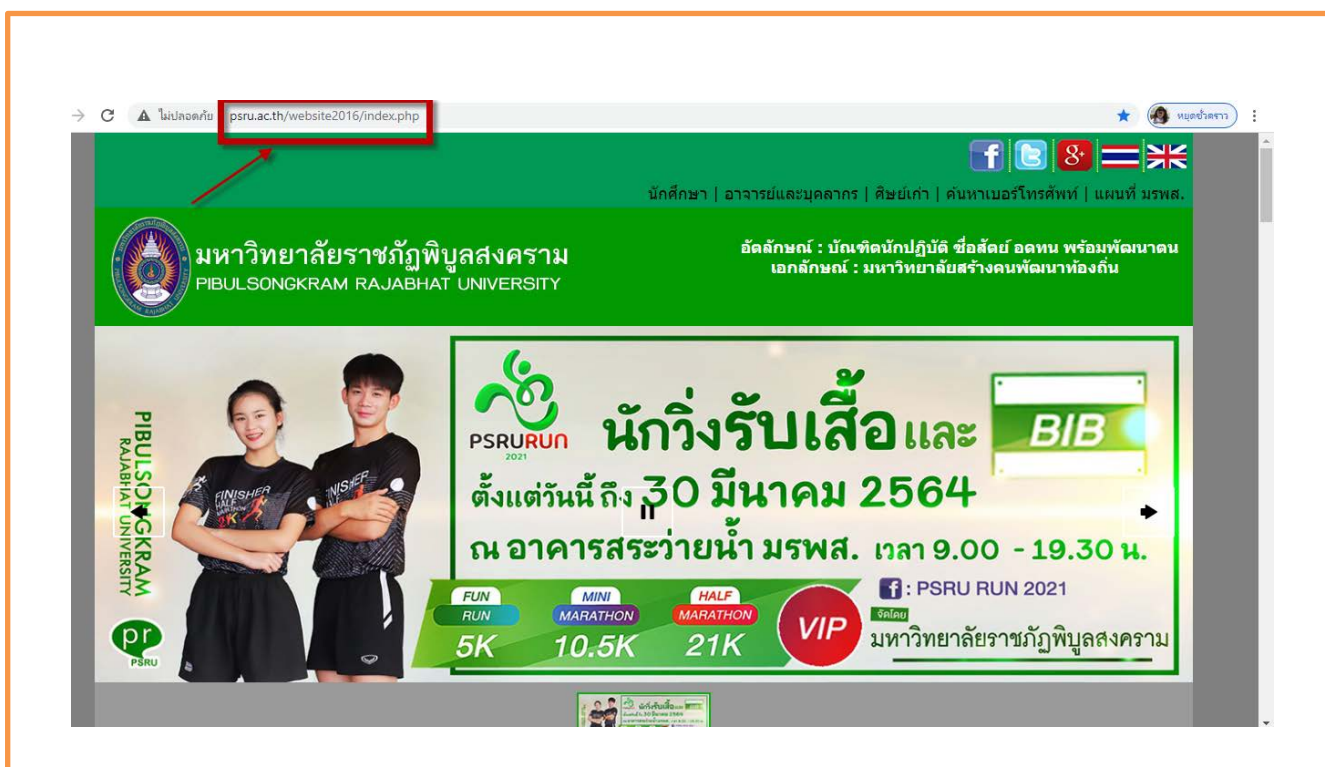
ไม่ปลอดภัย psru.ac.th/website2016/index.php

หยุดชั่วคราว

นักศึกษา | อาจารย์และบุคลากร | ศิษย์เก่า | ค้นหาเบอร์โทรศัพท์ | แผนที่ มรพส.

มหาวิทยาลัยราชภัฏพิบูลสงคราม
PIBULSONGKRAM RAJABHAT UNIVERSITY

อัตลักษณ์ : บัณฑิตนักปฏิบัติ ซื่อสัตย์ อดทน พร้อมพัฒนาตน
เอกลักษณ์ : มหาวิทยาลัยสร้างคนพัฒนาท้องถิ่น

PIBULSONGKRAM RAJABHAT UNIVERSITY

PSRURUN 2021

นักวิ่งรับเสื้อและ BIB

ตั้งแต่วันนี้ ถึง 30 มีนาคม 2564

ณ อาคารสระว่ายน้ำ มรพส. เวลา 9.00 - 19.30 น.

FUN RUN 5K

MINI MARATHON 10.5K

HALF MARATHON 21K

VIP

: PSRU RUN 2021

จัดโดย มหาวิทยาลัยราชภัฏพิบูลสงคราม

FINISHER HALF MARATHON

FINISHER

pr PSRU